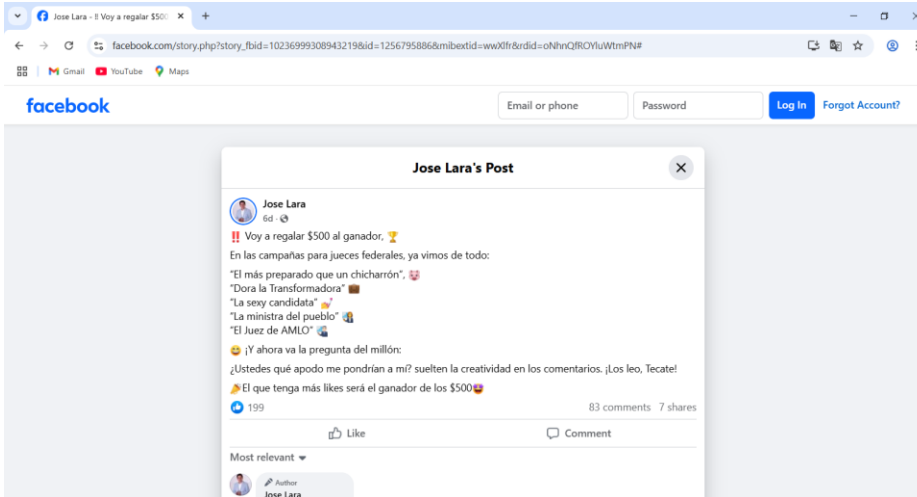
Jose Lara - ‼ Voy a regalar $500 ×

facebook.com/story.php?story_fbid=10236999308943219&id=1256795886&mibextid=wwXIfr&rdid=oNhnQfROYluWtmPN#

Gmail YouTube Maps

facebook

Email or phone

Password

Log In

Forgot Account?

Jose Lara's Post

Jose Lara

6d ·

‼ Voy a regalar $500 al ganador, 🏆

En las campañas para jueces federales, ya vimos de todo:

"El más preparado que un chicharrón", 🐷
"Dora la Transformadora" 💼
"La sexy candidata" 💅
"La ministra del pueblo" 👩‍⚖️
"El Juez de AMLO" 🐔

😄 ¡Y ahora va la pregunta del millón:

¿Ustedes qué apodo me pondrían a mí? suelten la creatividad en los comentarios. ¡Los leo, Tecate!

🎉El que tenga más likes será el ganador de los $500😍

199

83 comments 7 shares

Like

Comment

Most relevant

Author

Jose Lara